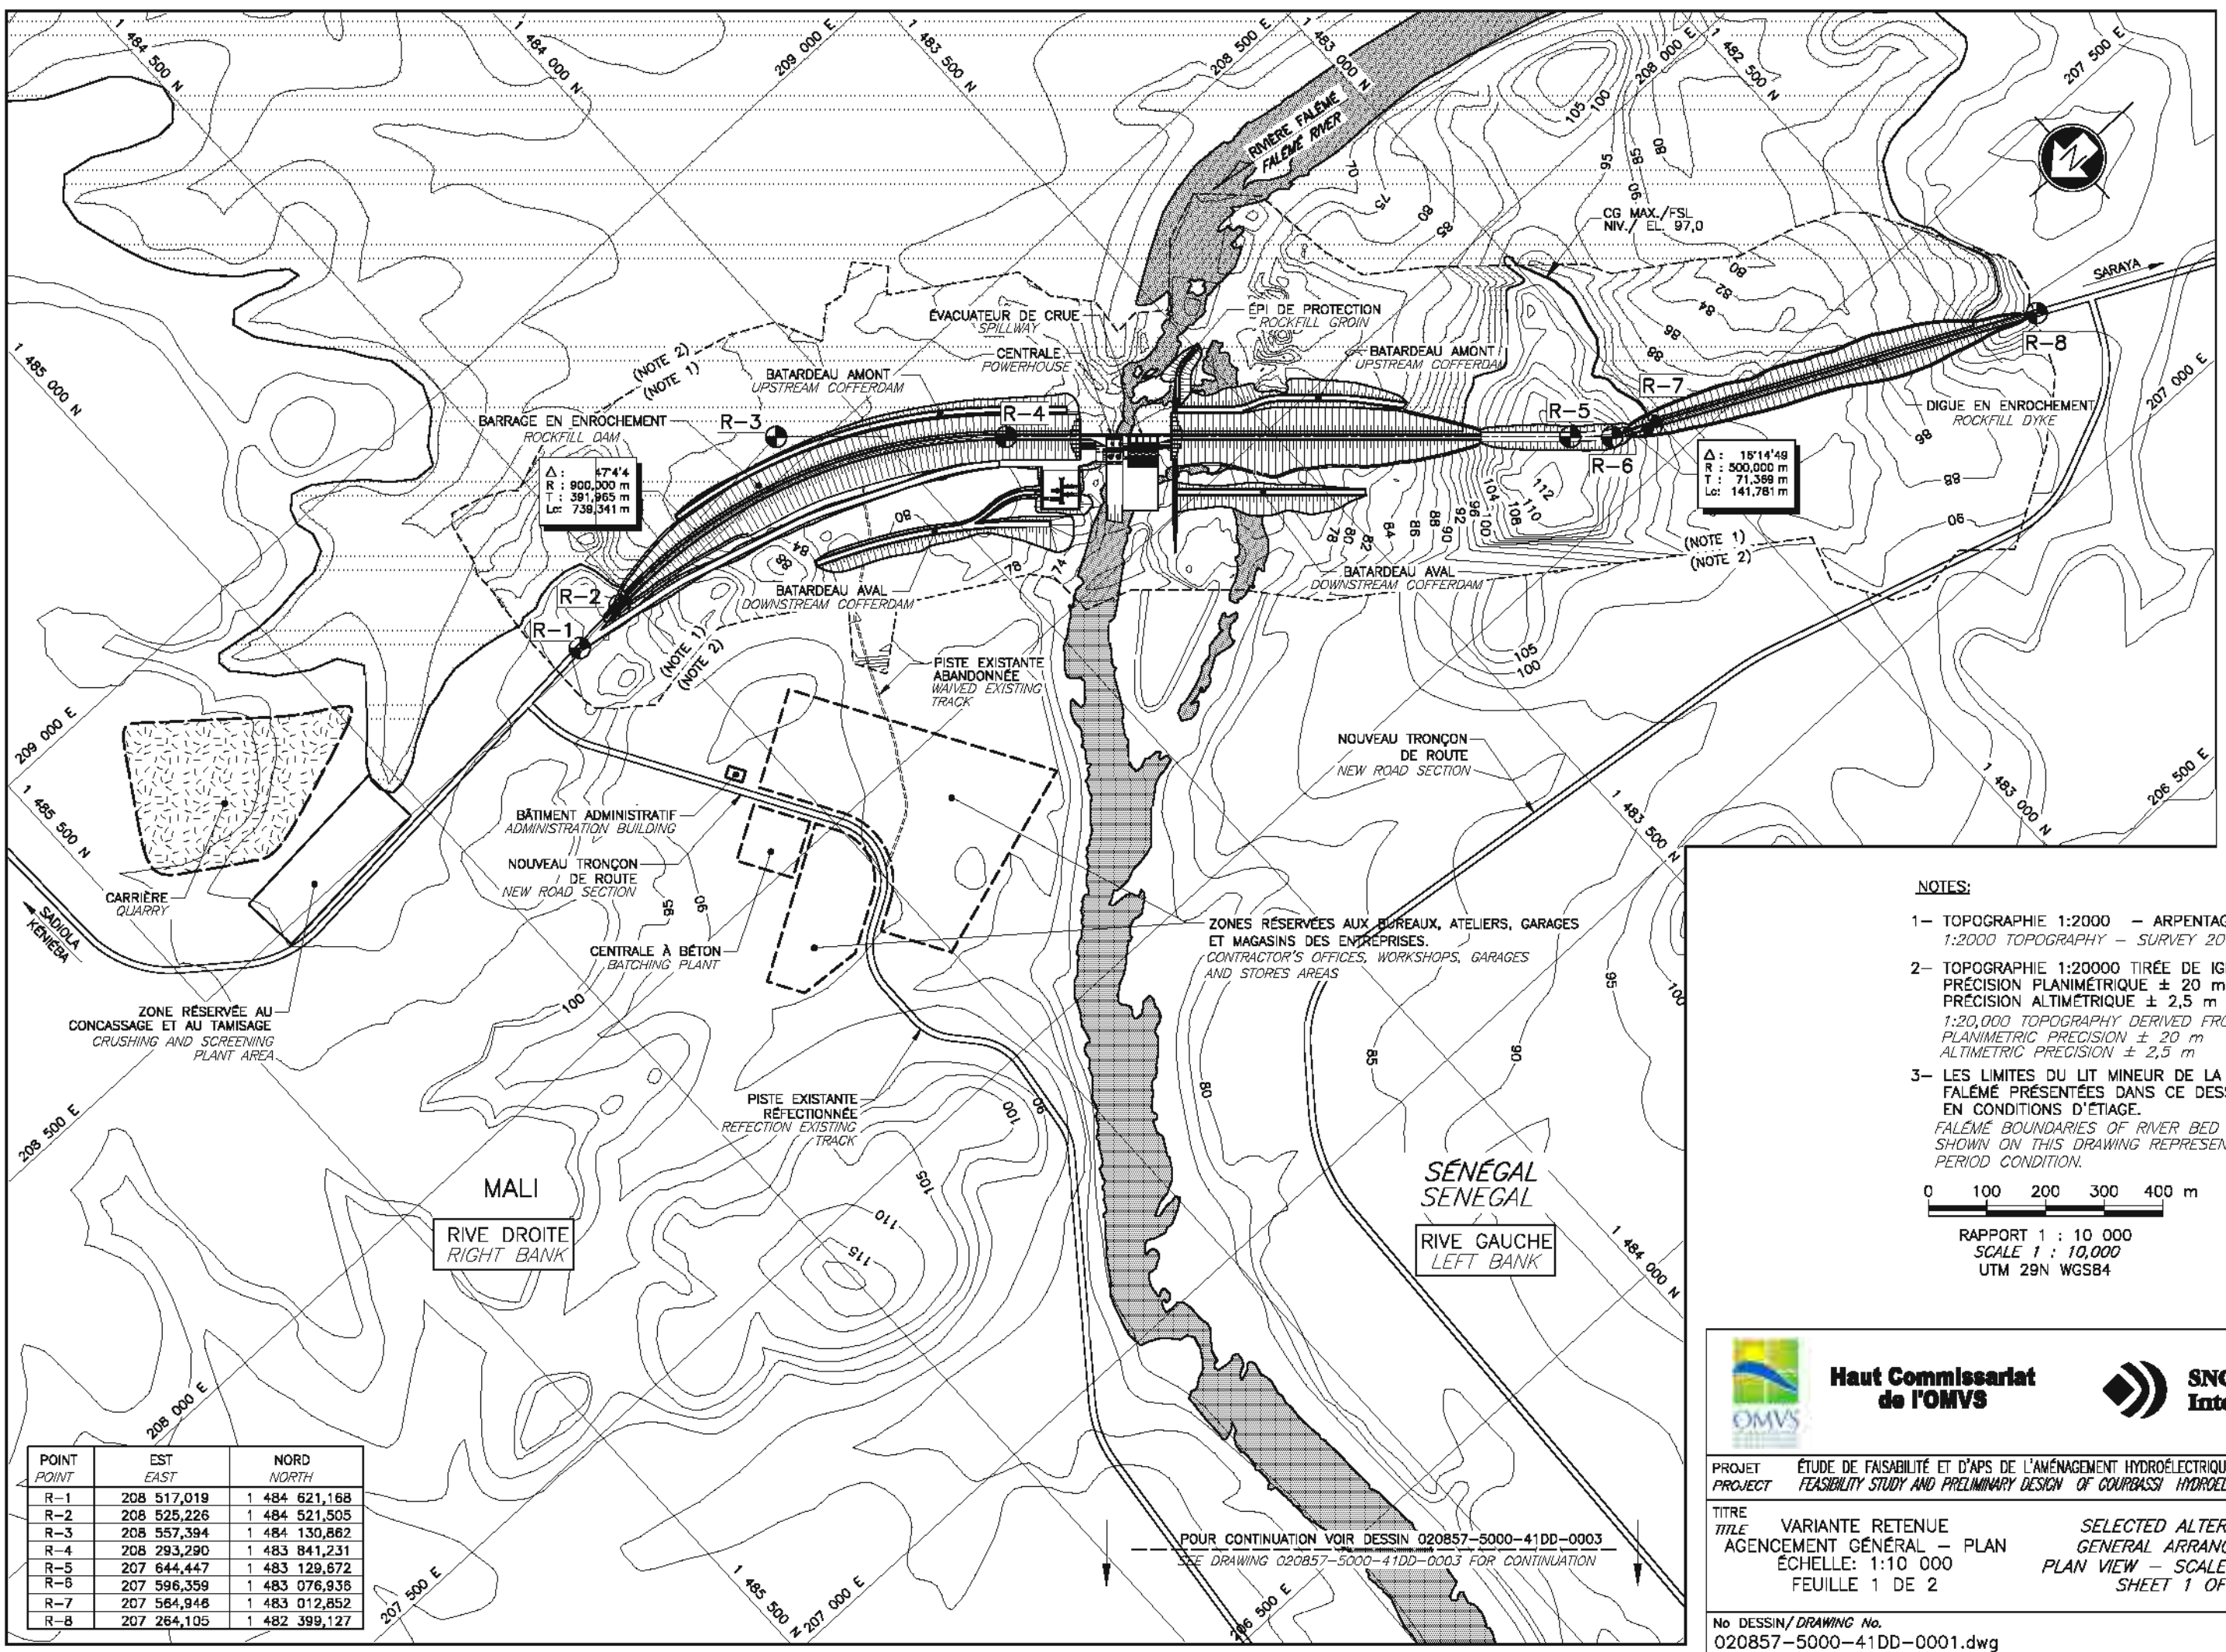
1 484 500 N
1 484 000 N
209 000 E
1 483 500 N
208 500 E
1 483 000 N
208 000 E
1 482 500 N
207 500 E

RIVIÈRE FALÉMÉ
FALÉMÉ RIVER

70 75 80 85 105 100 95 85 90 80

CG MAX./FSL
NIV./ EL. 97,0

SARAYA

ÉVACUATEUR DE CRUE
SPILLWAY
CENTRALE
POWERHOUSE
ÉPI DE PROTECTION
ROCKFILL GROIN
BATARDEAU AMONT
UPSTREAM COFFERDAM
BATARDEAU AMONT
UPSTREAM COFFERDAM
(NOTE 2)
(NOTE 1)
BARRAGE EN ENROCHEMENT
ROCKFILL DAM
R-3
R-4
R-5
R-6
R-7
R-8
DIGUE EN ENROCHEMENT
ROCKFILL DYKE

1 485 000 N
207 000 E

Δ : 47'4'4
R : 900,000 m
T : 391,965 m
Lc: 738,341 m

Δ : 15'14'49
R : 500,000 m
T : 71,369 m
Lc: 141,781 m

80 82 84 86 88 98 112 110 108 104 100 96 92 90 88 86 84 82 80 78 78 74 84 86 90 88

(NOTE 1)
(NOTE 2)

R-2
R-1
BATARDEAU AVAL
DOWNSTREAM COFFERDAM
BATARDEAU AVAL
DOWNSTREAM COFFERDAM
(NOTE 1)
(NOTE 2)

PISTE EXISTANTE ABANDONNÉE
WAIVED EXISTING TRACK

105
100

209 000 E
1 485 500 N

NOUVEAU TRONÇON DE ROUTE
NEW ROAD SECTION

1 483 000 N
206 500 E
1 483 500 N

BÂTIMENT ADMINISTRATIF
ADMINISTRATION BUILDING
NOUVEAU TRONÇON DE ROUTE
NEW ROAD SECTION
95
90
CARRIÈRE
QUARRY
SADIOLA
KÉNIÉBA
CENTRALE À BÉTON
BATCHING PLANT
ZONES RÉSERVÉES AUX BUREAUX, ATELIERS, GARAGES ET MAGASINS DES ENTREPRISES.
CONTRACTOR'S OFFICES, WORKSHOPS, GARAGES AND STORES AREAS
100
ZONE RÉSERVÉE AU CONCASSAGE ET AU TAMISAGE
CRUSHING AND SCREENING PLANT AREA
95 100 85 90 80

208 500 E

PISTE EXISTANTE RÉFECTIONNÉE
REFECTION EXISTING TRACK
100 90 105 95 110 115 110

MALI
RIVE DROITE
RIGHT BANK

SÉNÉGAL
SENEGAL
RIVE GAUCHE
LEFT BANK

1 484 000 N

NOTES:
1– TOPOGRAPHIE 1:2000 – ARPENTAG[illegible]
1:2000 TOPOGRAPHY – SURVEY 20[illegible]
2– TOPOGRAPHIE 1:20000 TIRÉE DE IG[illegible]
PRÉCISION PLANIMÉTRIQUE ± 20 m
PRÉCISION ALTIMÉTRIQUE ± 2,5 m
1:20,000 TOPOGRAPHY DERIVED FR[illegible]
PLANIMETRIC PRECISION ± 20 m
ALTIMETRIC PRECISION ± 2,5 m
3– LES LIMITES DU LIT MINEUR DE LA FALÉMÉ PRÉSENTÉES DANS CE DES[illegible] EN CONDITIONS D'ÉTIAGE.
FALÉMÉ BOUNDARIES OF RIVER BED SHOWN ON THIS DRAWING REPRESEN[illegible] PERIOD CONDITION.

0 100 200 300 400 m
RAPPORT 1 : 10 000
SCALE 1 : 10,000
UTM 29N WGS84

208 000 E

| POINT<br>POINT | EST<br>EAST | NORD<br>NORTH |
|---|---|---|
| R-1 | 208 517,019 | 1 484 621,168 |
| R-2 | 208 525,226 | 1 484 521,505 |
| R-3 | 208 557,394 | 1 484 130,862 |
| R-4 | 208 293,290 | 1 483 841,231 |
| R-5 | 207 644,447 | 1 483 129,672 |
| R-6 | 207 596,359 | 1 483 076,936 |
| R-7 | 207 564,946 | 1 483 012,852 |
| R-8 | 207 264,105 | 1 482 399,127 |

207 500 E
1 485 500 N 207 000 E
206 500 E

POUR CONTINUATION VOIR DESSIN 020857-5000-41DD-0003
SEE DRAWING 020857-5000-41DD-0003 FOR CONTINUATION

OMVS
Haut Commissariat de l'OMVS
SN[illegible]
Int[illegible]

PROJET ÉTUDE DE FAISABILITÉ ET D'APS DE L'AMÉNAGEMENT HYDROÉLECTRIQU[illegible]
PROJECT FEASIBILITY STUDY AND PRELIMINARY DESIGN OF COURBASSI HYDROEL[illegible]

TITRE
TITLE
VARIANTE RETENUE
AGENCEMENT GÉNÉRAL – PLAN
ÉCHELLE: 1:10 000
FEUILLE 1 DE 2
SELECTED ALTER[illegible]
GENERAL ARRAN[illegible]
PLAN VIEW – SCALE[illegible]
SHEET 1 OF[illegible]

No DESSIN/DRAWING No.
020857-5000-41DD-0001.dwg